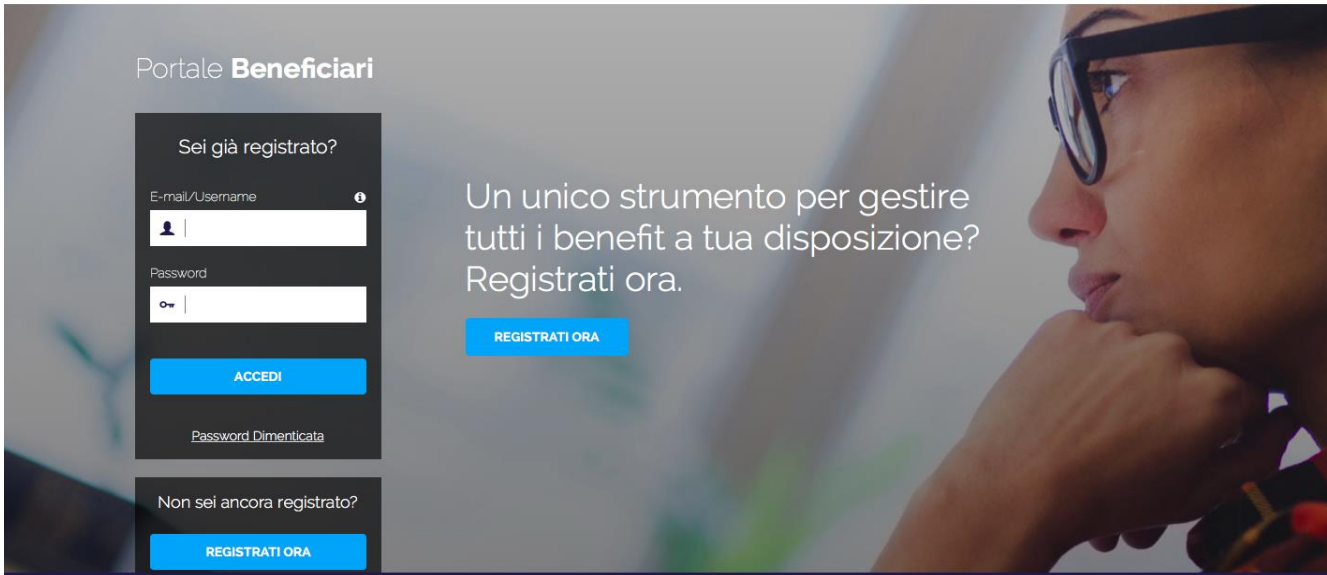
Portale **Beneficiari**

Sei già registrato?

E-mail/Username

Password

ACCEDI

Password Dimenticata

Non sei ancora registrato?

REGISTRATI ORA

Un unico strumento per gestire tutti i benefit a tua disposizione? Registrati ora.

REGISTRATI ORA